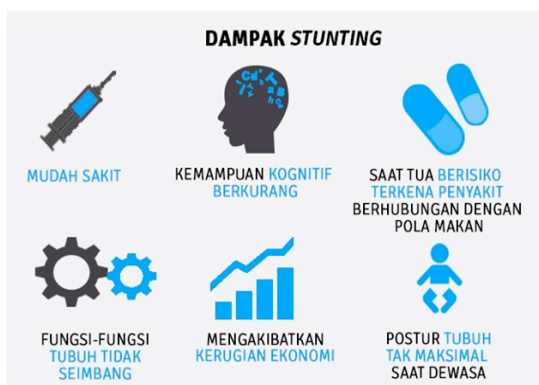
DAMPAK STUNTING

MUDAH SAKIT

KEMAMPUAN KOGNITIF BERKURANG

SAAT TUA BERISIKO TERKENA PENYAKIT BERHUBUNGAN DENGAN POLA MAKAN

FUNGSI-FUNGSI TUBUH TIDAK SEIMBANG

MENGAKIBATKAN KERUGIAN EKONOMI

POSTUR TUBUH TAK MAKSIMAL SAAT DEWASA